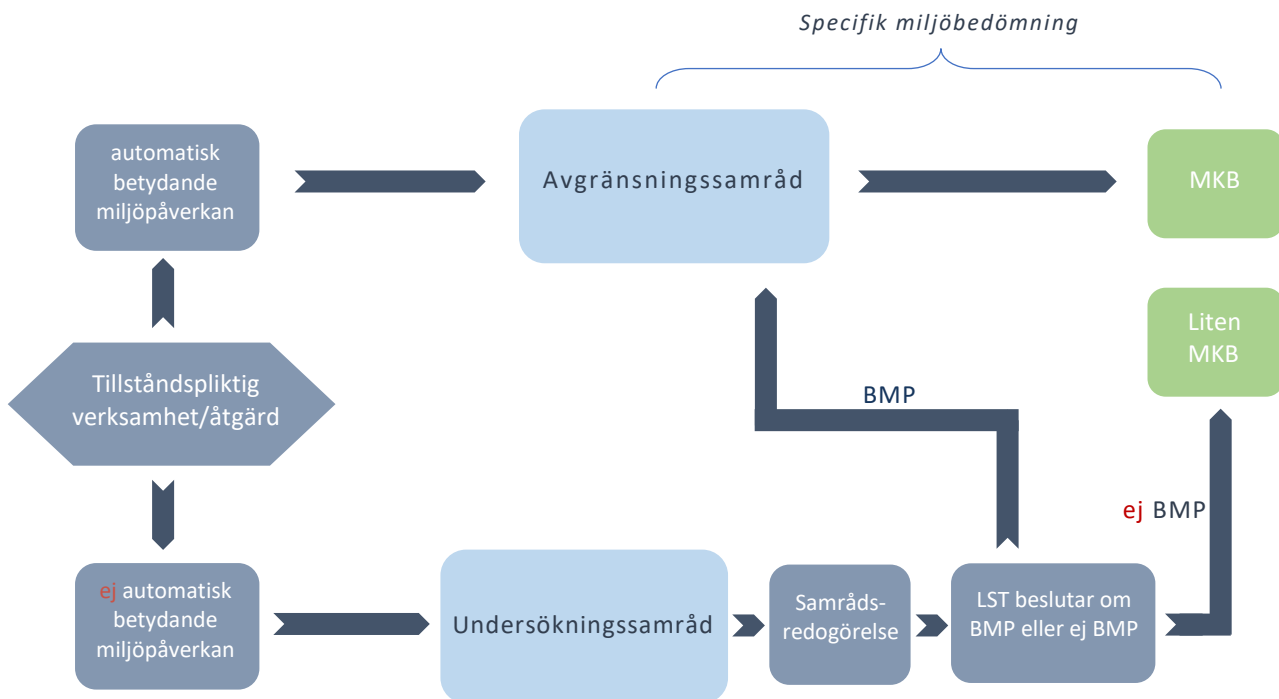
Specifik miljöbedömning

automatisk betydande miljöpåverkan

Avgränsningssamråd

MKB

Liten MKB

Tillståndspliktig verksamhet/åtgärd

BMP

ej BMP

ej automatisk betydande miljöpåverkan

Undersökningssamråd

Samrådsredogörelse

LST beslutar om BMP eller ej BMP